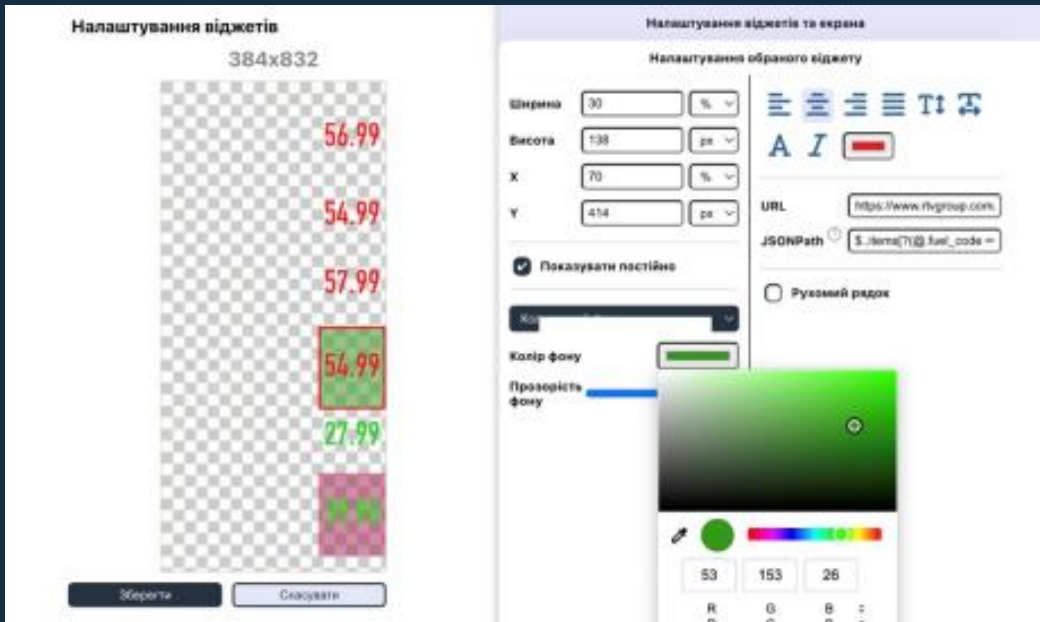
Налаштування віджетів

384x832

56.99

54.99

57.99

54.99

27.99

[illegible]

Зберегти

Скасувати

Налаштування віджетів та екрана

Налаштування обраного віджету

Ширина 30 %

Висота 138 px

X 70 %

Y 414 px

Показувати постійно

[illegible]

Колір фону

Прозорість фону

URL https://www.rtvgroup.com

JSONPath $..items[?(@.fuel_code

Рухомий рядок

53 153 26

R G B